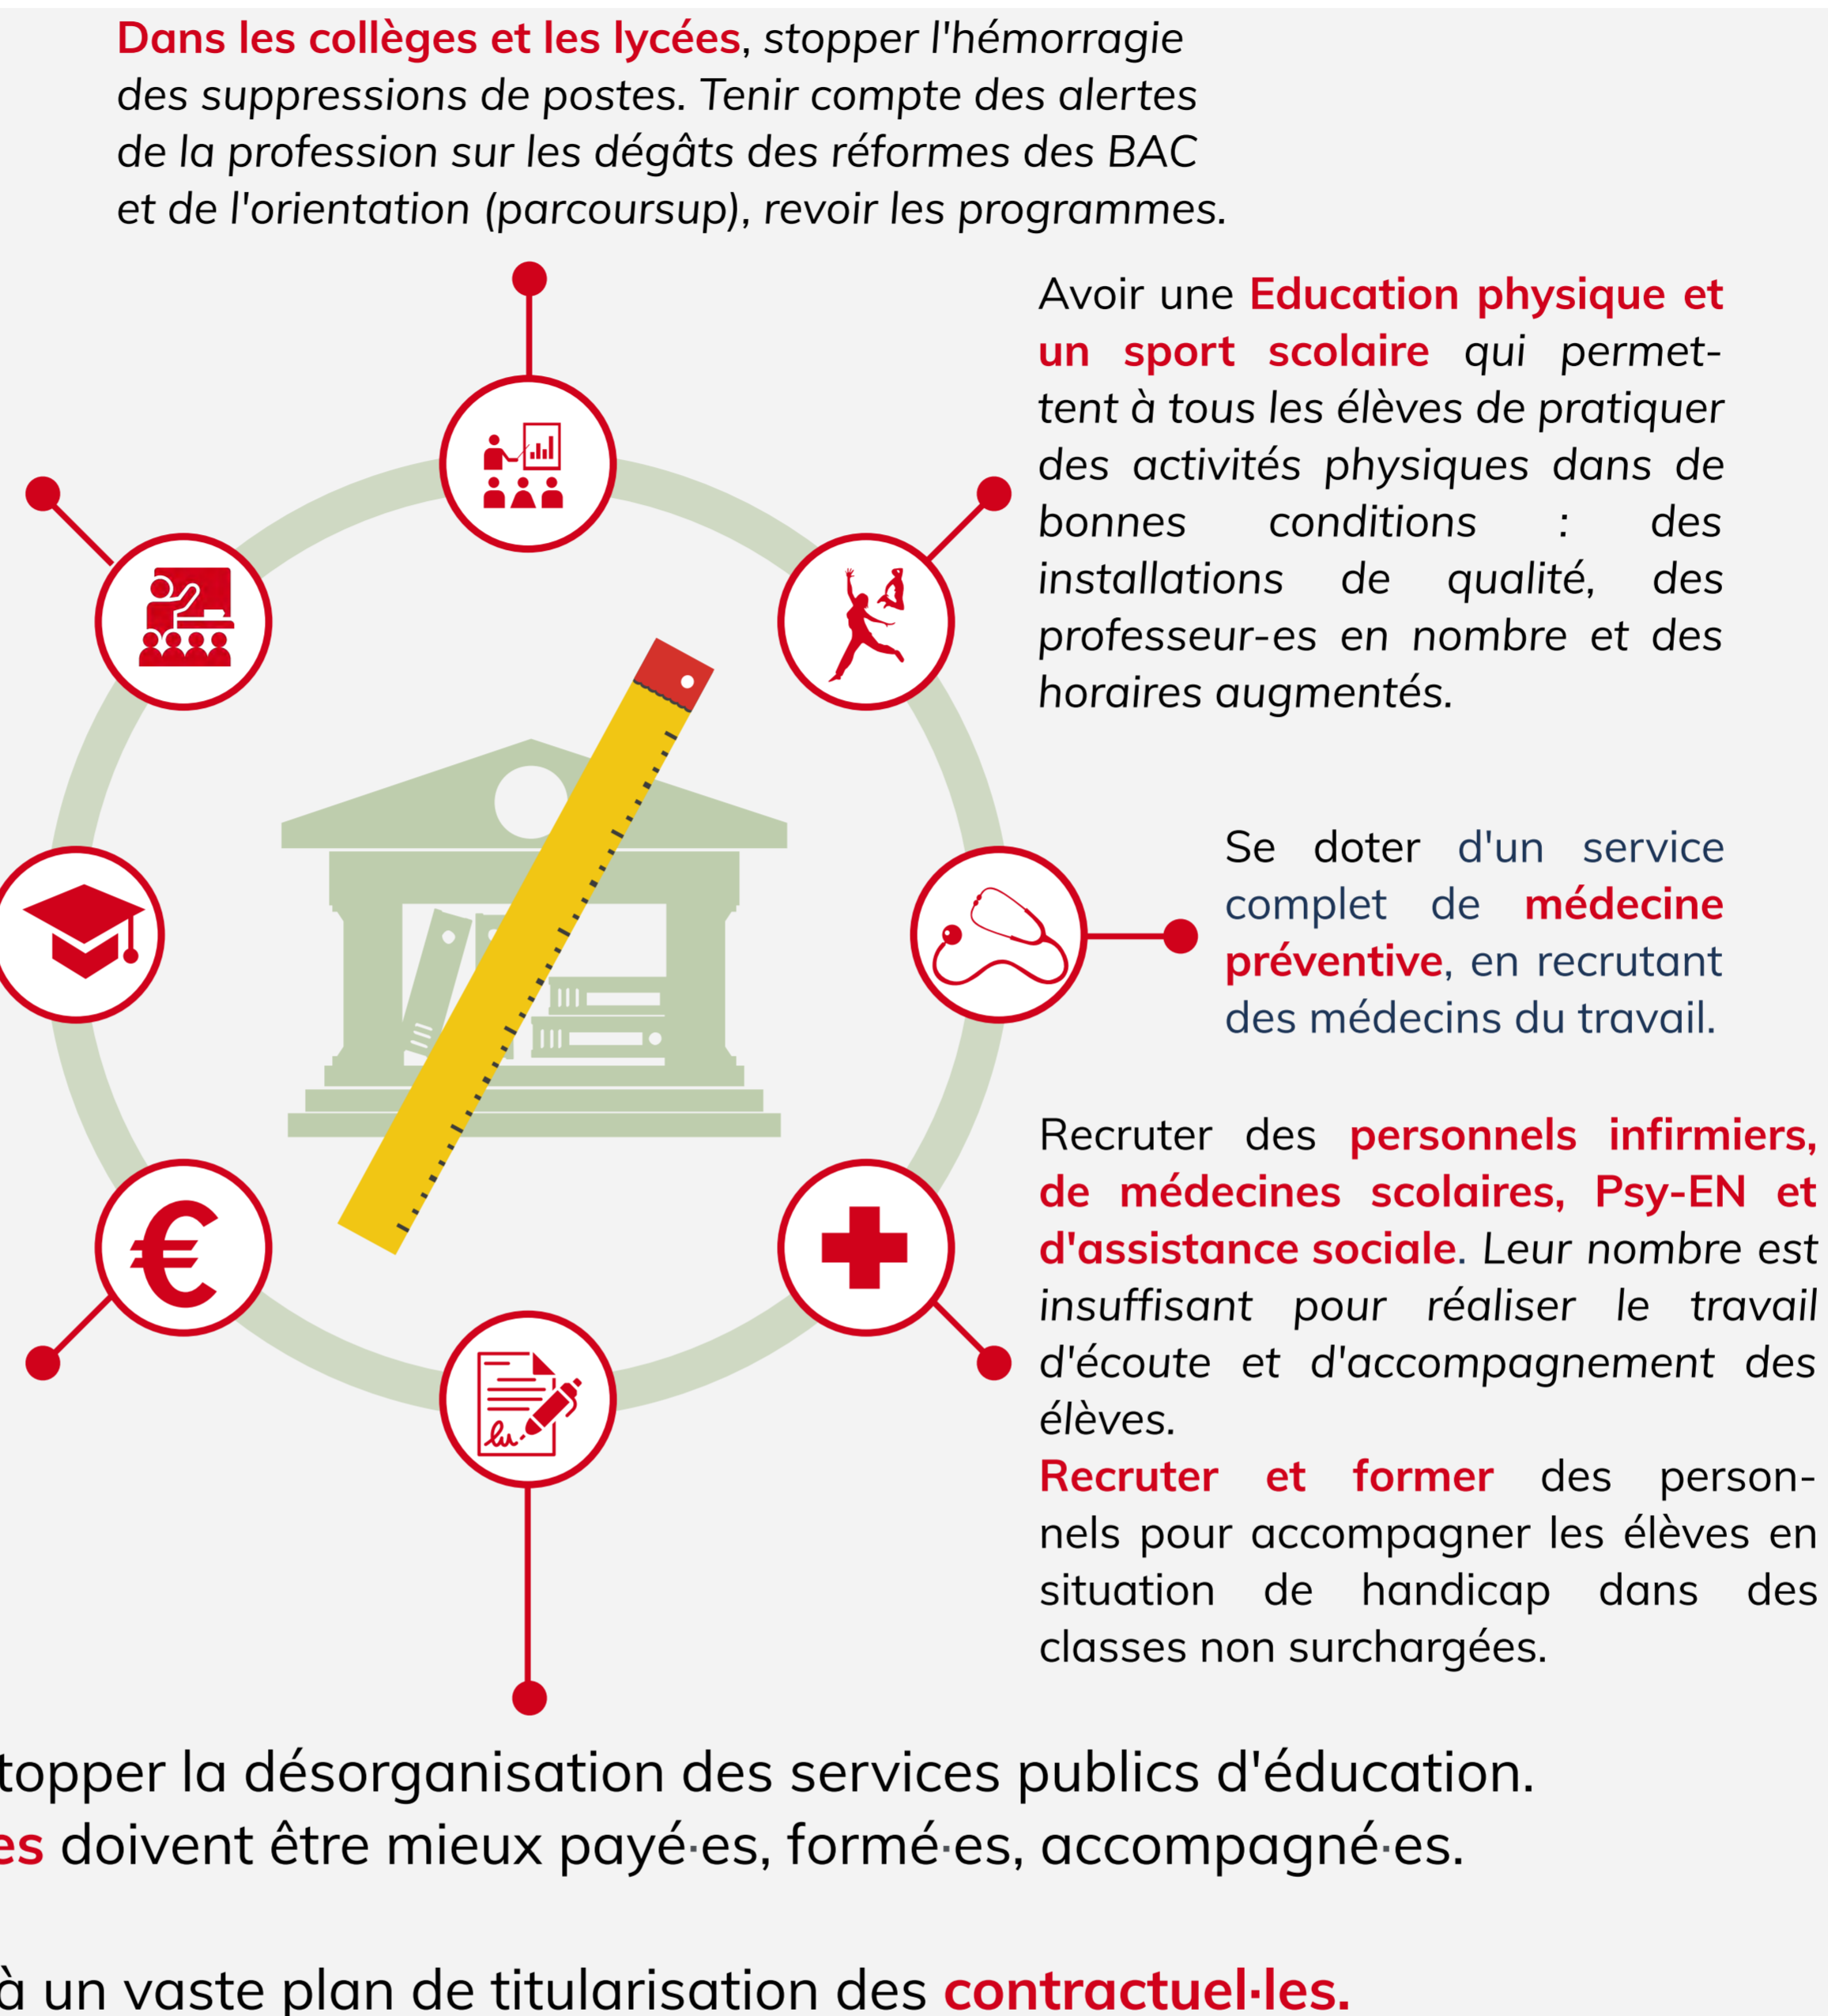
Dans les collèges et les lycées, stopper l'hémorragie des suppressions de postes. Tenir compte des alertes de la profession sur les dégâts des réformes des BAC et de l'orientation (parcoursup), revoir les programmes.

Avoir une Education physique et un sport scolaire qui permettent à tous les élèves de pratiquer des activités physiques dans de bonnes conditions : des installations de qualité, des professeur-es en nombre et des horaires augmentés.

Se doter d'un service complet de médecine préventive, en recrutant des médecins du travail.

Recruter des personnels infirmiers, de médecines scolaires, Psy-EN et d'assistance sociale. Leur nombre est insuffisant pour réaliser le travail d'écoute et d'accompagnement des élèves.
Recruter et former des personnels pour accompagner les élèves en situation de handicap dans des classes non surchargées.

topper la désorganisation des services publics d'éducation.
es doivent être mieux payé·es, formé·es, accompagné·es.

à un vaste plan de titularisation des contractuel·les.